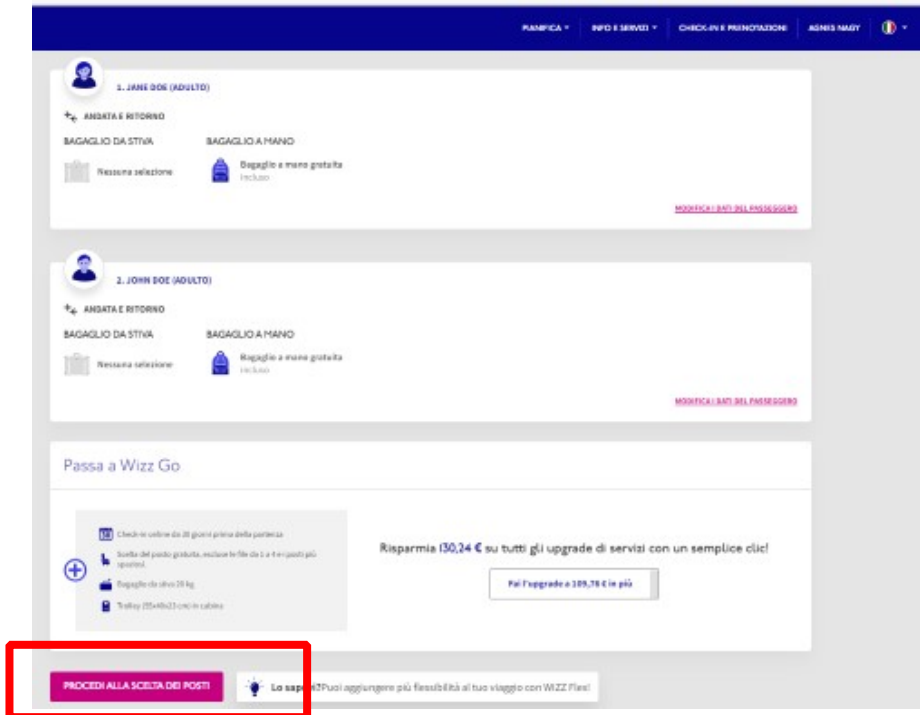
PIANIFICA ▾ INFO E SERVIZI ▾ CHECK-IN E PRENOTAZIONI AGNES NAGY ▾

1. JANE DOE (ADULTO)

ANDATA E RITORNO

BAGAGLIO DA STIVA

Nessuna selezione

BAGAGLIO A MANO

Bagaglio a mano gratuito
Incluso

MODIFICA I DATI DEL PASSEGGERO

2. JOHN DOE (ADULTO)

ANDATA E RITORNO

BAGAGLIO DA STIVA

Nessuna selezione

BAGAGLIO A MANO

Bagaglio a mano gratuito
Incluso

MODIFICA I DATI DEL PASSEGGERO

Passa a Wizz Go

Check-in online da 30 giorni prima della partenza

Scelta del posto gratuita, escluse le file da 1 a 4 e i posti più spaziosi

Bagaglio da stiva 20 kg

Trolley (55×40×23 cm) in cabina

Risparmia 130,24 € su tutti gli upgrade di servizi con un semplice clic!

Fai l'upgrade a 109,76 € in più

PROCEDI ALLA SCELTA DEI POSTI

Lo sapevi? Puoi aggiungere più flessibilità al tuo viaggio con WIZZ Flex!